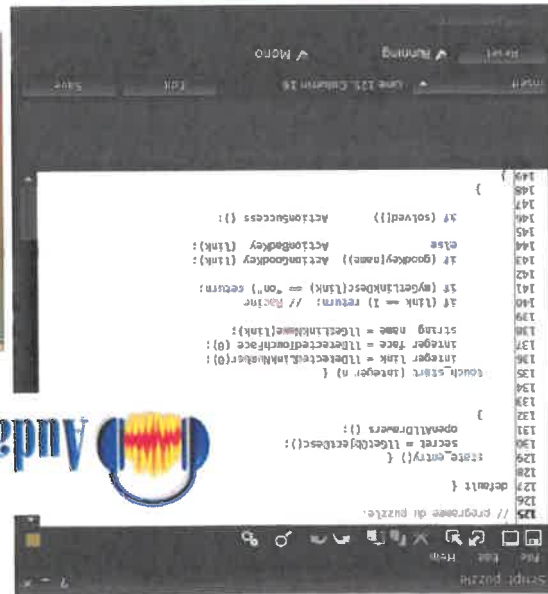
Script: puzzle
File Edit Help

125 // programma di puzzle.
126
127 default {
128
129 state_entry() {
130 secret = llGetObjectDesc();
131 openAllDrawers ();
132 }
133
134
135 touch_start (integer n) {
136 integer link = llDetectedLinkNumber(0);
137 integer face = llDetectedTouchFace (0);
138 string name = llGetLinkName(link);
139
140 if (link == 1) return; // Radice
141 if (myGetLinkDesc(link) == "on") return;
142
143 if (good(key(name)) ActionGoodKey (link);
144 else ActionBadKey (link);
145
146 if (solved()) ActionSuccess ();
147 }
148
149 }

Reset ✓ Running ✓ Mono
Insert ▾ Line 125, Column 16 Edit Save

Audac